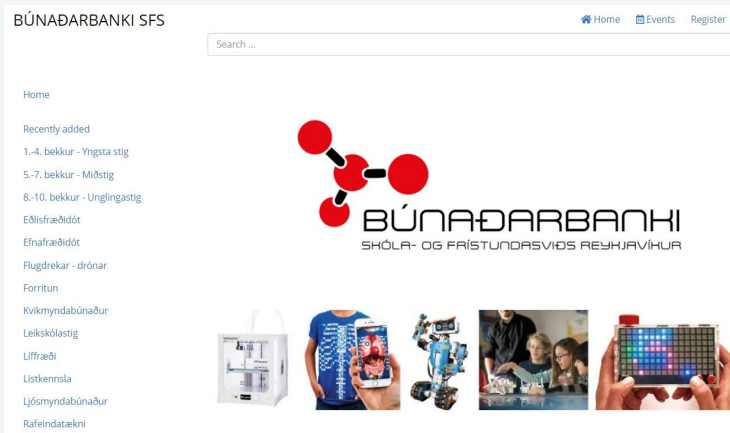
BÚNAÐARBANKI SFS

Home Events Register

Search ...

Home

Recently added

1.-4. bekkur - Yngsta stig

5.-7. bekkur - Miðstig

8.-10. bekkur - Unglingastig

Eðlisfræðidót

Efnafræðidót

Flugdrekar - drónar

Forritun

Kvikmyndabúnaður

Leikskólastig

Líffræði

Listkennsla

Ljósmyndabúnaður

Rafeindatækni

BÚNAÐARBANKI

SKÓLA- OG FRÍSTUNDASVIÐS REYKJAVÍKUR